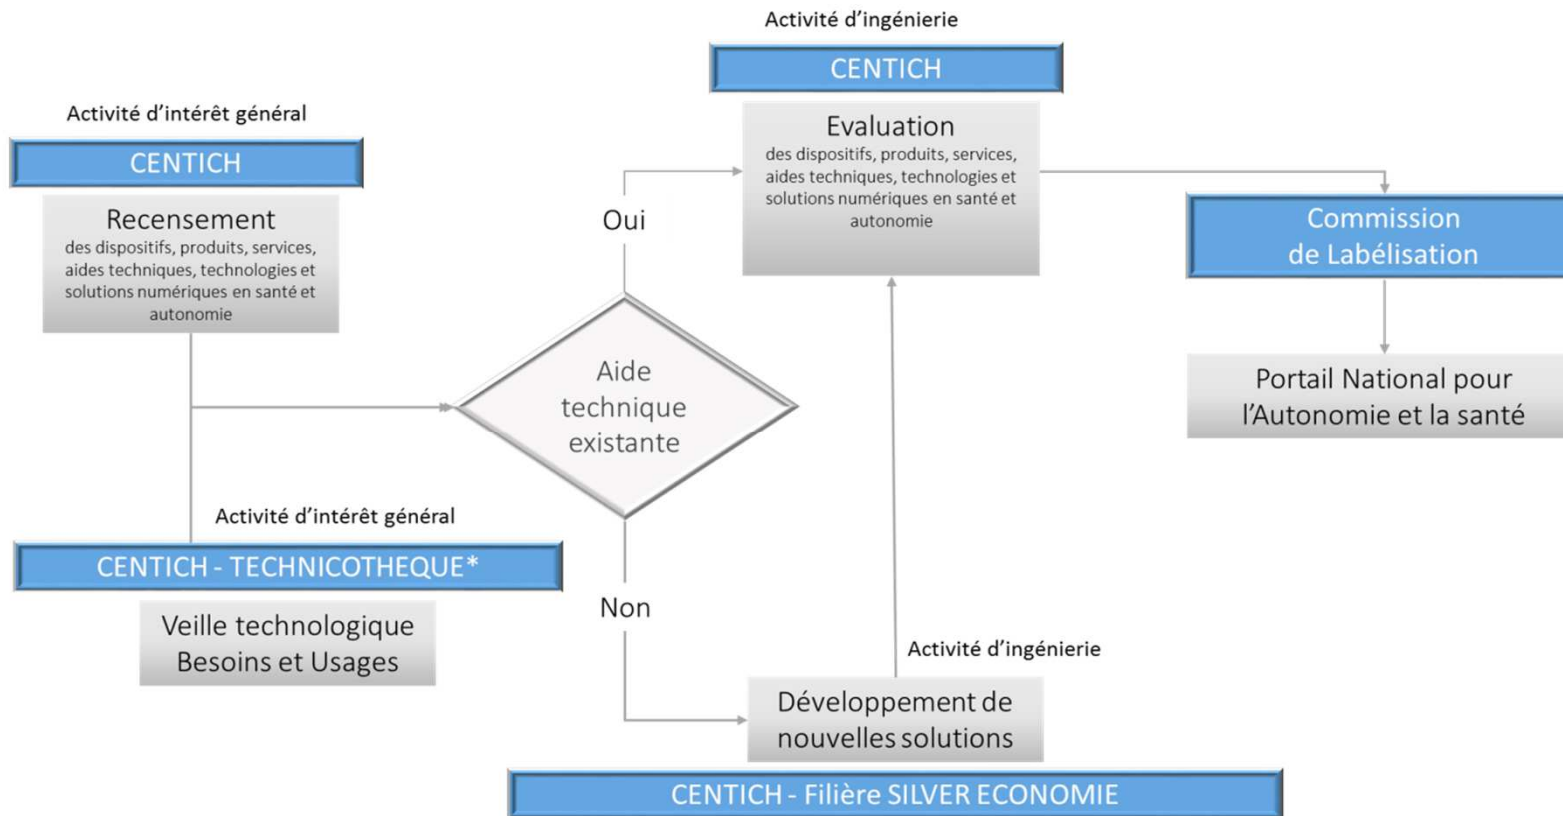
Activité d'ingénierie

CENTICH

Evaluation
des dispositifs, produits, services, aides techniques, technologies et solutions numériques en santé et autonomie

Activité d'intérêt général

CENTICH

Recensement
des dispositifs, produits, services, aides techniques, technologies et solutions numériques en santé et autonomie

Oui

Commission de Labélisation

Portail National pour l'Autonomie et la santé

Aide technique existante

Activité d'intérêt général

CENTICH - TECHNICOTHEQUE*

Veille technologique
Besoins et Usages

Non

Activité d'ingénierie

Développement de nouvelles solutions

CENTICH - Filière SILVER ECONOMIE